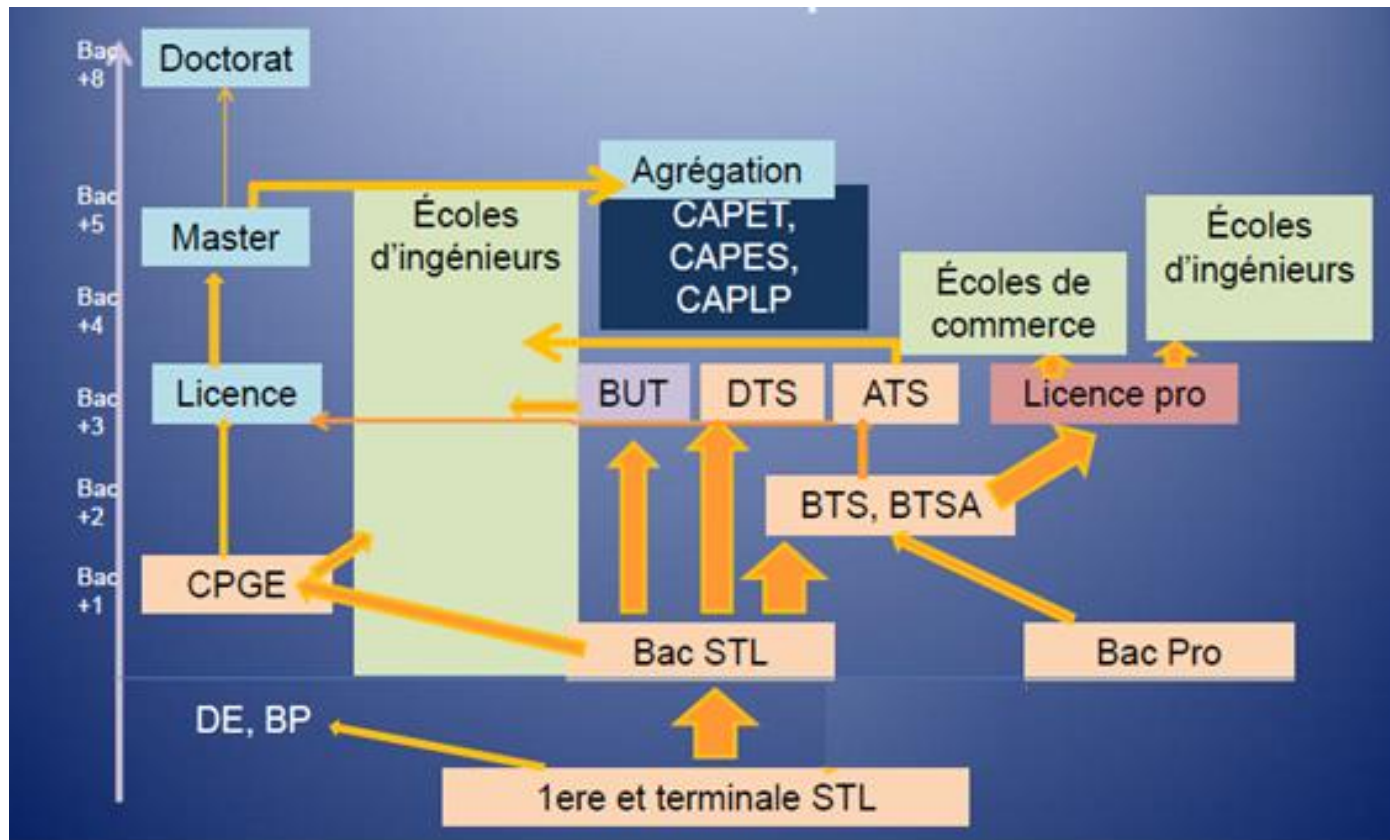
Bac +8
Doctorat

Bac +5
Master

Agrégation

CAPET, CAPES, CAPLP

Écoles d'ingénieurs

Écoles d'ingénieurs

Bac +4

Écoles de commerce

Bac +3
Licence

BUT

DTS

ATS

Licence pro

Bac +2

BTS, BTSA

Bac +1
CPGE

Bac STL

Bac Pro

DE, BP

1ere et terminale STL